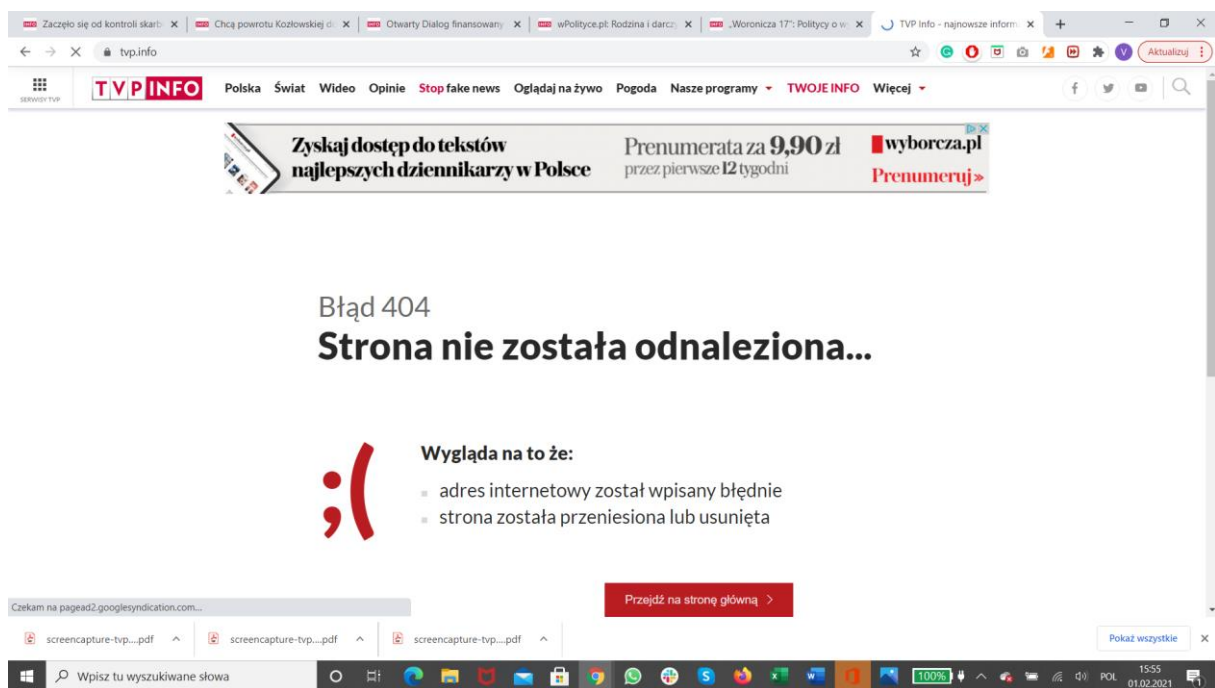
Zaczęło się od kontroli skarb × | Chcą powrotu Kozłowskiej d × | Otwarty Dialog finansowany × | wPolityce.pl: Rodzina i darcz × | „Woronicza 17": Politycy o w × | TVP Info - najnowsze inform ×

tvp.info

Aktualizuj

SERWISY TVP

TVP INFO

Polska Świat Wideo Opinie Stop fake news Oglądaj na żywo Pogoda Nasze programy TWOJE INFO Więcej

Zyskaj dostęp do tekstów najlepszych dziennikarzy w Polsce

Prenumerata za 9,90 zł przez pierwsze 12 tygodni

wyborcza.pl

Prenumeruj»

Błąd 404

Strona nie została odnaleziona...

;(

Wygląda na to że:

adres internetowy został wpisany błędnie

strona została przeniesiona lub usunięta

Przejdź na stronę główną >

Czekam na pagead2.googlesyndication.com...

screencapture-tvp....pdf

screencapture-tvp....pdf

screencapture-tvp....pdf

Pokaż wszystkie

Wpisz tu wyszukiwane słowa

100%

POL

15:55
01.02.2021